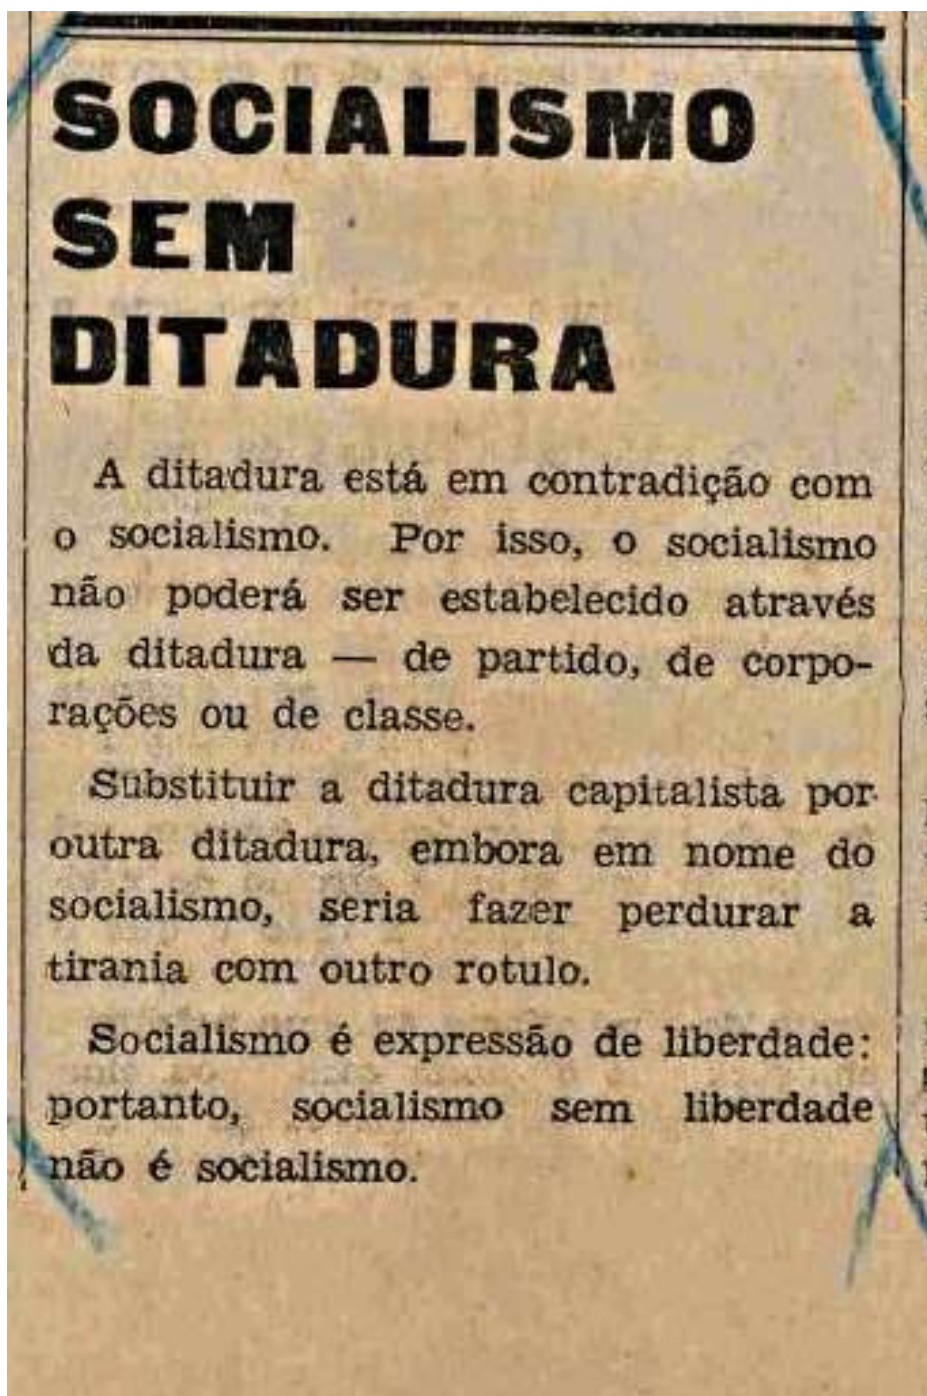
SOCIALISMO SEM DITADURA

A ditadura está em contradição com o socialismo. Por isso, o socialismo não poderá ser estabelecido através da ditadura — de partido, de corporações ou de classe.

Substituir a ditadura capitalista por outra ditadura, embora em nome do socialismo, seria fazer perdurar a tirania com outro rotulo.

Socialismo é expressão de liberdade: portanto, socialismo sem liberdade não é socialismo.